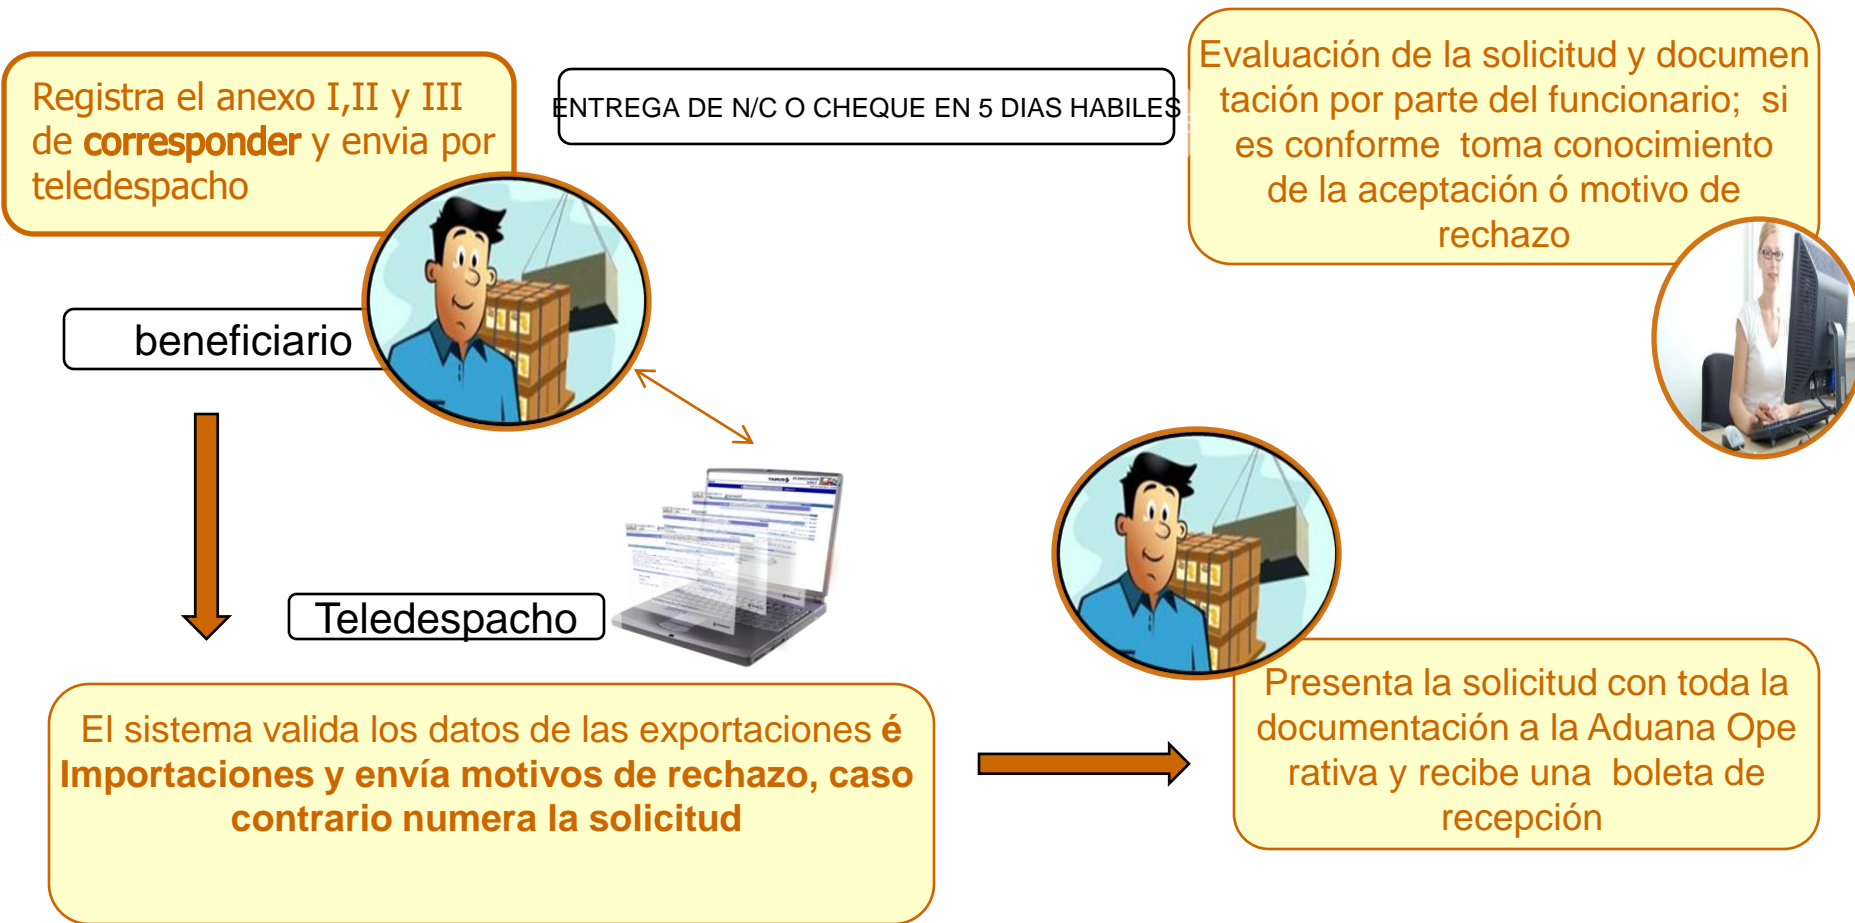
Registra el anexo I,II y III de **corresponder** y envia por teledespacho

ENTREGA DE N/C O CHEQUE EN 5 DIAS HABILES

Evaluación de la solicitud y documentación por parte del funcionario; si es conforme toma conocimiento de la aceptación ó motivo de rechazo

beneficiario

Teledespacho

El sistema valida los datos de las exportaciones **é Importaciones y envía motivos de rechazo, caso contrario numera la solicitud**

Presenta la solicitud con toda la documentación a la Aduana Operativa y recibe una boleta de recepción